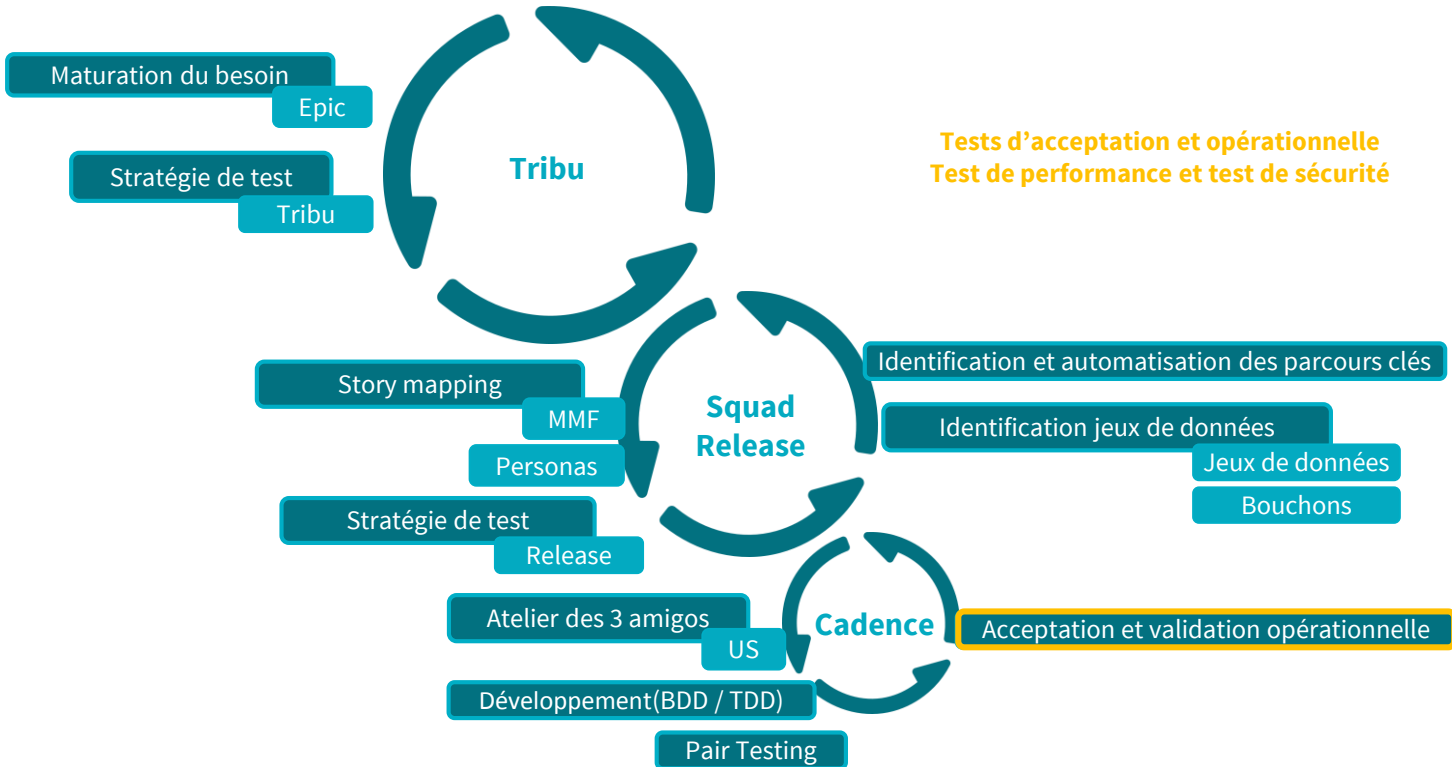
Maturation du besoin
Epic

Stratégie de test
Tribu

Tribu

Tests d’acceptation et opérationnelle
Test de performance et test de sécurité

Identification et automatisation des parcours clés

Story mapping
MMF
Personas

Squad Release

Identification jeux de données
Jeux de données
Bouchons

Stratégie de test
Release

Atelier des 3 amigos
US

Cadence

Acceptation et validation opérationnelle

Développement(BDD / TDD)

Pair Testing